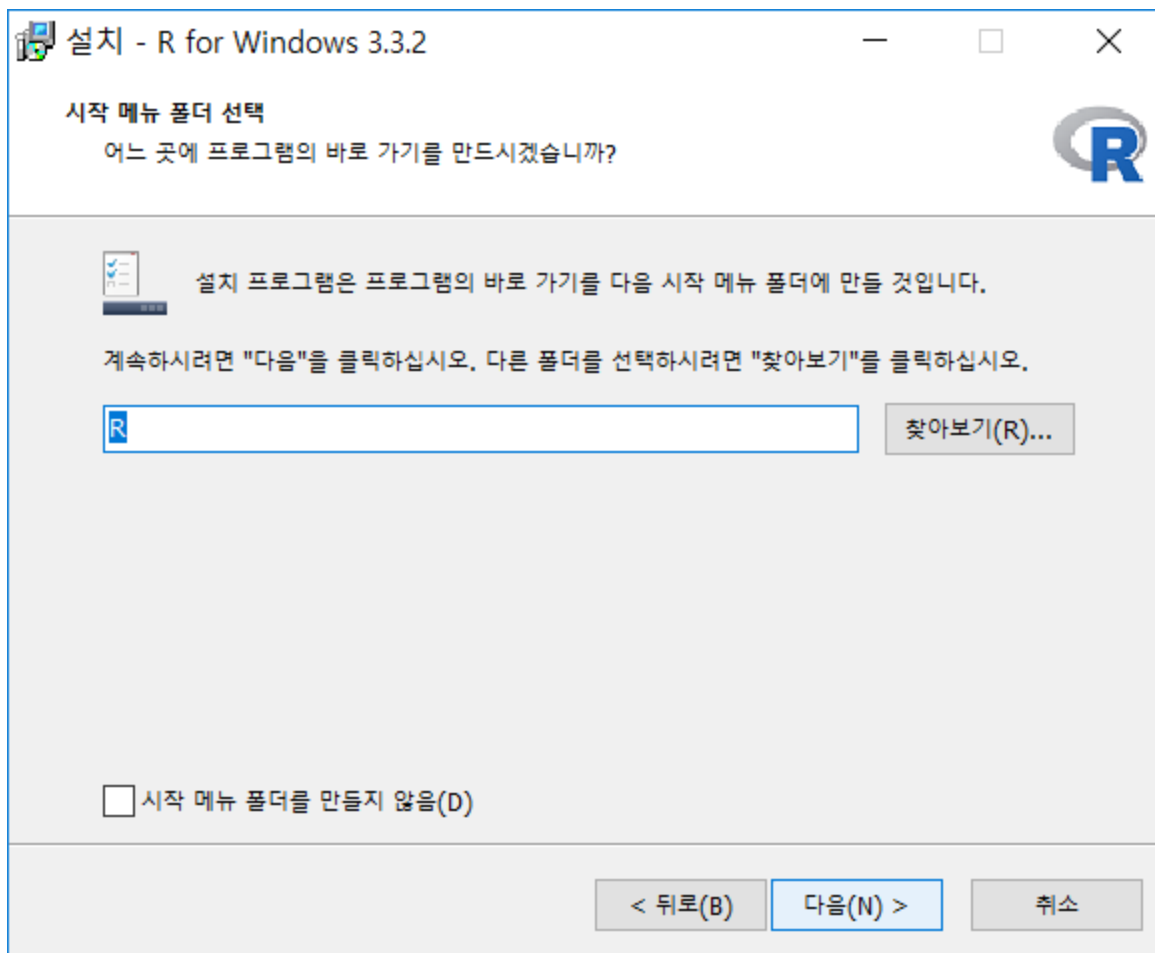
설치 - R for Windows 3.3.2

시작 메뉴 폴더 선택
어느 곳에 프로그램의 바로 가기를 만드시겠습니까?

R

설치 프로그램은 프로그램의 바로 가기를 다음 시작 메뉴 폴더에 만들 것입니다.

계속하시려면 "다음"을 클릭하십시오. 다른 폴더를 선택하시려면 "찾아보기"를 클릭하십시오.

R

찾아보기(R)...

시작 메뉴 폴더를 만들지 않음(D)

< 뒤로(B)

다음(N) >

취소